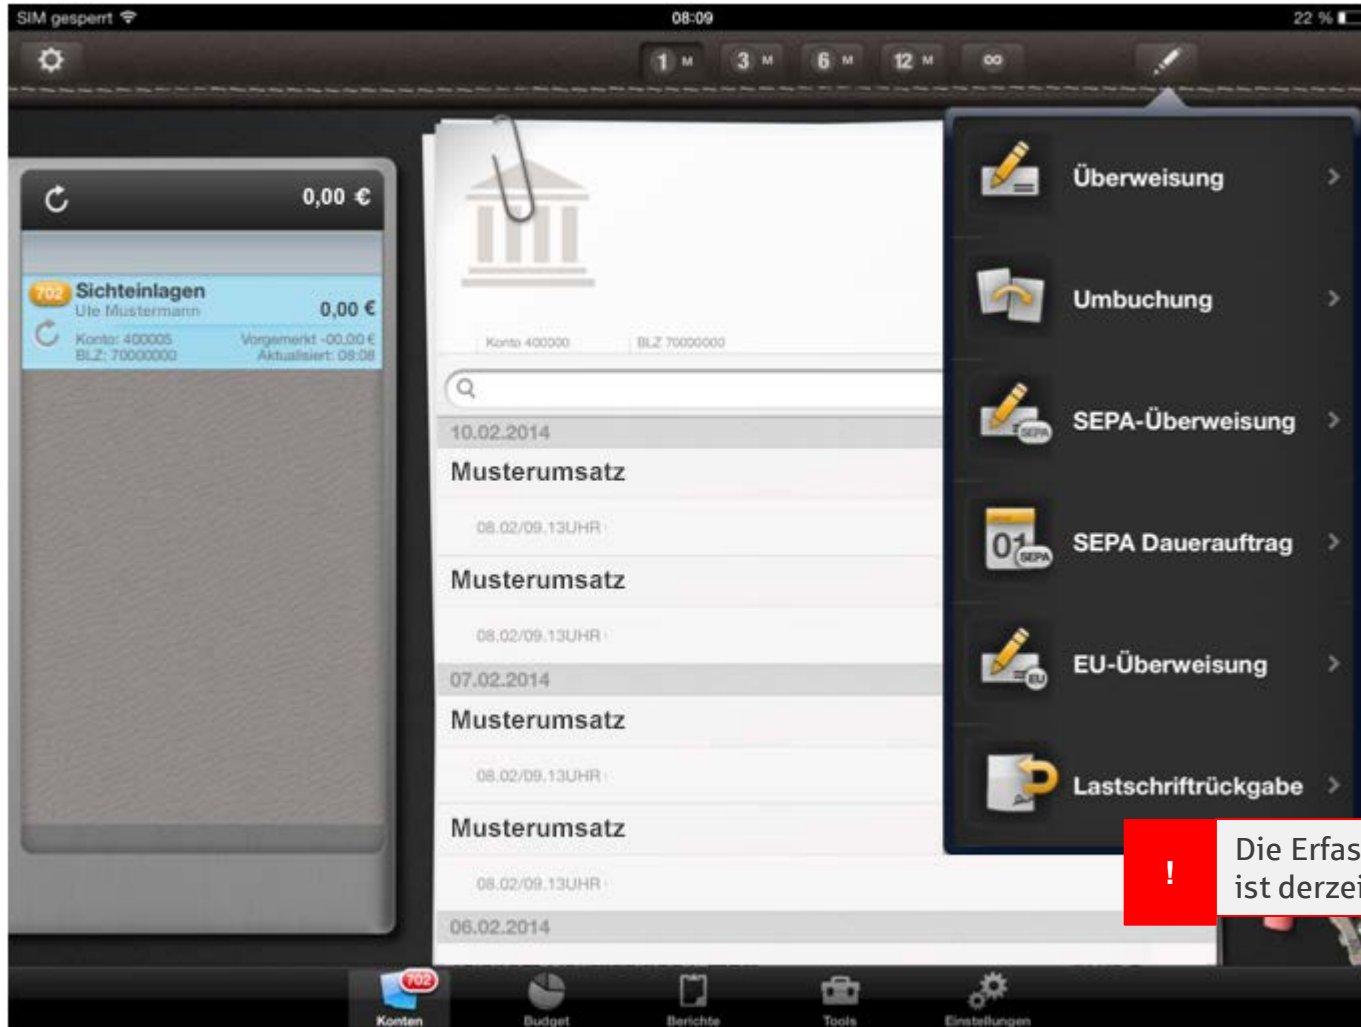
SIM gesperrt 08:09 22 %

1 M 3 M 6 M 12 M ∞

0,00 €

702 Sichteinlagen
Ute Mustermann
0,00 €
Konto: 400005
BLZ: 70000000
Vorgemerkt -00,00 €
Aktualisiert: 08:08

Konto 400000 BLZ 70000000

10.02.2014
Musterumsatz
08.02/09.13UHR
Musterumsatz
08.02/09.13UHR
07.02.2014
Musterumsatz
08.02/09.13UHR
Musterumsatz
08.02/09.13UHR
06.02.2014

Überweisung
Umbuchung
SEPA-Überweisung
SEPA Dauerauftrag
EU-Überweisung
Lastschriftrückgabe

!
Die Erfas
ist derze

702
Konten Budget Berichte Tools Einstellungen